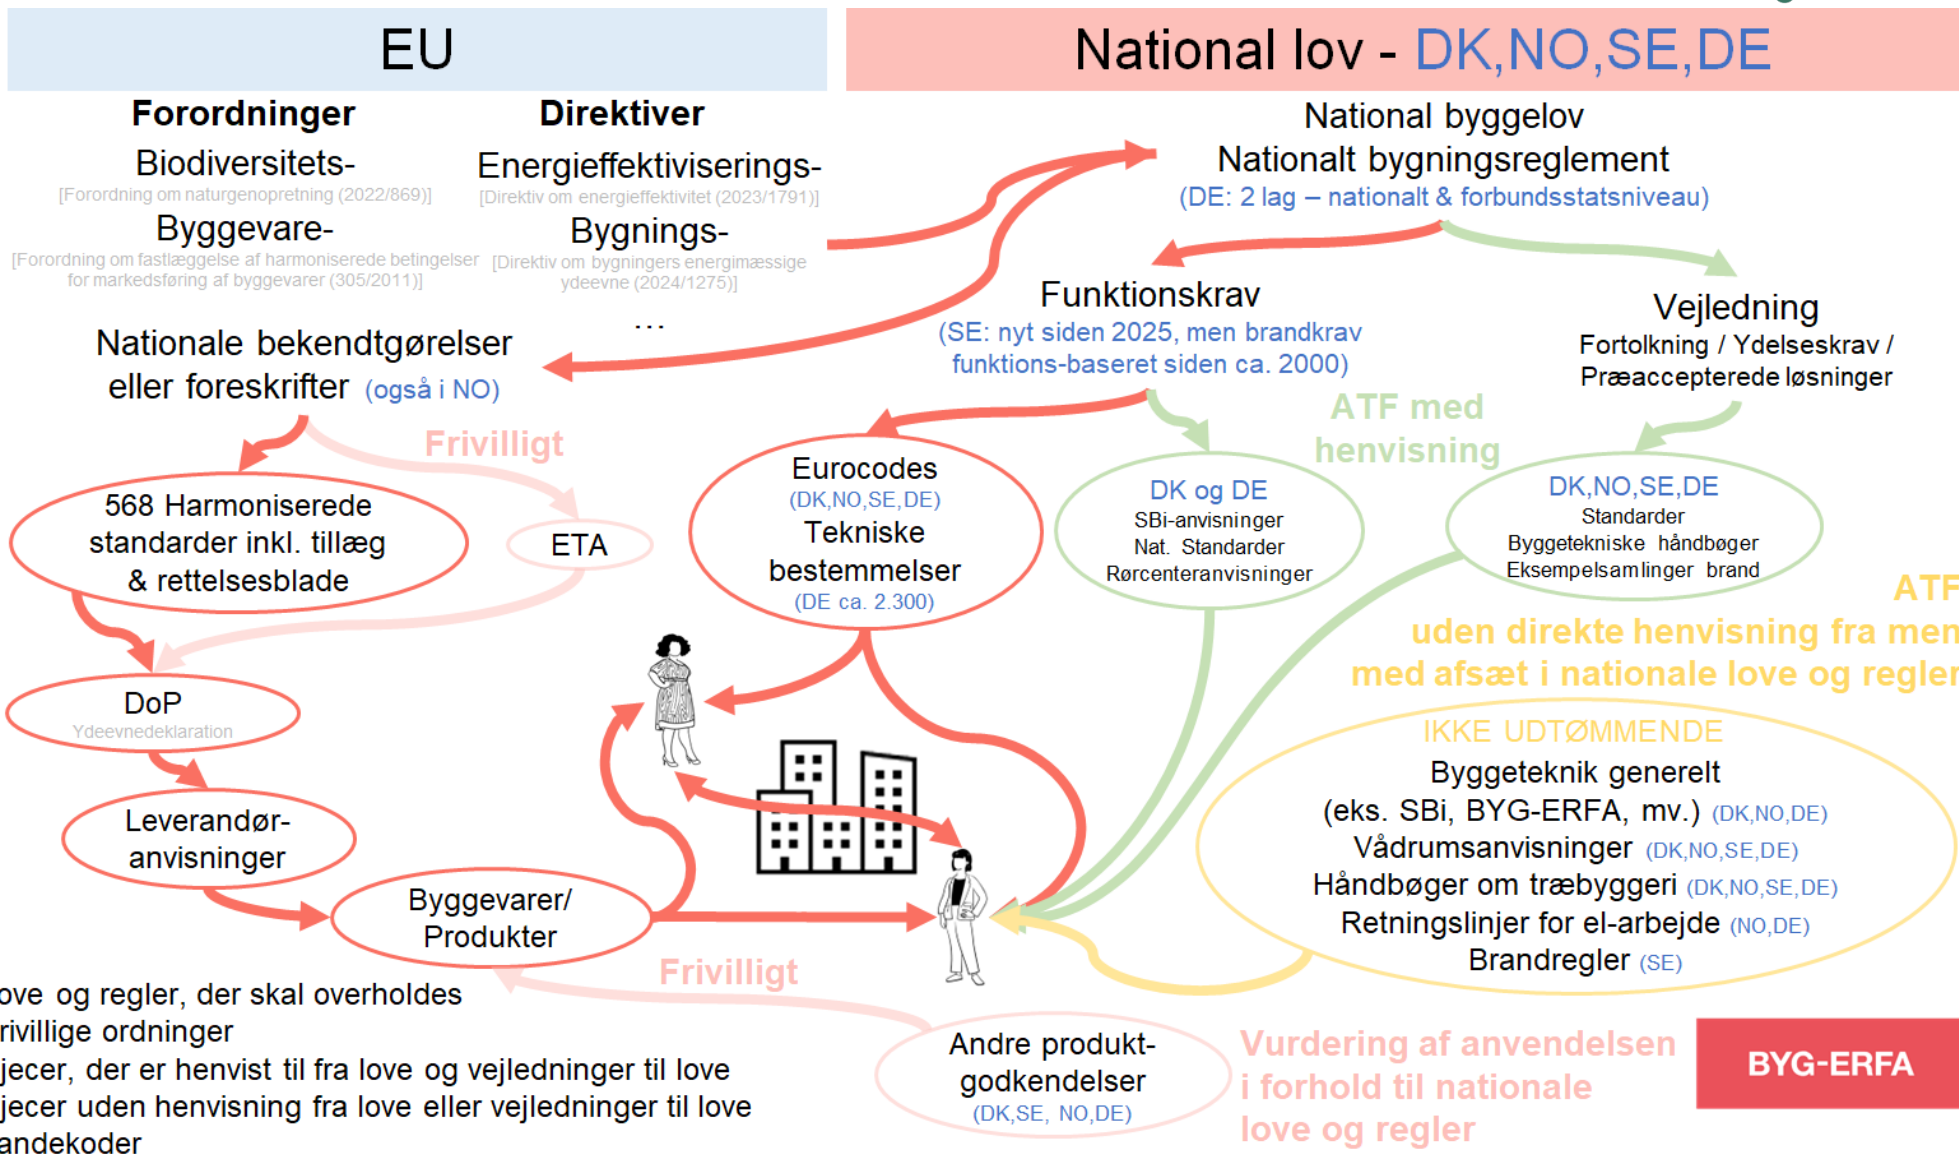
EU

National lov - DK,NO,SE,DE

Forordninger

Biodiversitets-
[Forordning om naturgenopretning (2022/869)]

Byggevare-
[Forordning om fastlæggelse af harmoniserede betingelser for markedsføring af byggevarer (305/2011)]

Direktiver

Energieffektiviserings-
[Direktiv om energieffektivitet (2023/1791)]

Bygnings-
[Direktiv om bygningers energimæssige ydeevne (2024/1275)]

...

National byggelov
Nationalt bygningsreglement
(DE: 2 lag – nationalt & forbundsstatsniveau)

Nationale bekendtgørelser eller foreskrifter (også i NO)

Funktionskrav
(SE: nyt siden 2025, men brandkrav funktions-baseret siden ca. 2000)

Vejledning
Fortolkning / Ydelseskrav / Præaccepterede løsninger

Frivilligt

ATF med henvisning

568 Harmoniserede standarder inkl. tillæg & rettelsesblade

ETA

Eurocodes
(DK,NO,SE,DE)
Tekniske bestemmelser
(DE ca. 2.300)

DK og DE
SBi-anvisninger
Nat. Standarder
Rørcenteranvisninger

DK,NO,SE,DE
Standarder
Byggetekniske håndbøger
Eksempelsamlinger brand

ATF
uden direkte henvisning fra men
med afsæt i nationale love og regler

DoP
Ydeevnedeklaration

Leverandør-anvisninger

Byggevarer/ Produkter

IKKE UDTØMMENDE
Byggeteknik generelt
(eks. SBi, BYG-ERFA, mv.) (DK,NO,DE)
Vådrumsanvisninger (DK,NO,SE,DE)
Håndbøger om træbyggeri (DK,NO,SE,DE)
Retningslinjer for el-arbejde (NO,DE)
Brandregler (SE)

Frivilligt

ove og regler, der skal overholdes
rivillige ordninger
jecer, der er henvist til fra love og vejledninger til love
jecer uden henvisning fra love eller vejledninger til love
andekoder

Andre produkt-godkendelser
(DK,SE, NO,DE)

Vurdering af anvendelsen i forhold til nationale love og regler

BYG-ERFA